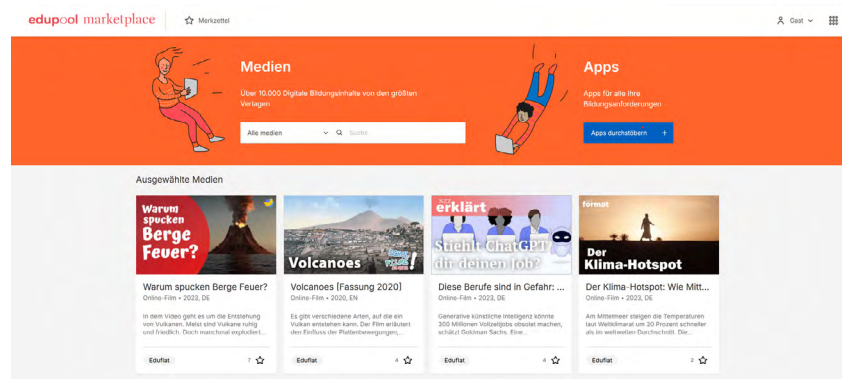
edupool marketplace

Merkzettel

Gast

Medien

Über 10.000 Digitale Bildungsinhalte von den größten Verlagen

Alle medien

Suche

Apps

Apps für alle Ihre Bildungsanforderungen

Apps durchstöbern +

Ausgewählte Medien

Warum spucken Berge Feuer?

Warum spucken Berge Feuer?
Online-Film • 2023, DE

In dem Video geht es um die Entstehung von Vulkanen. Meist sind Vulkane ruhig und friedlich. Doch manchmal explodiert...

Eduflat 7

Volcanoes

Volcanoes (Fassung 2020)
Online-Film • 2020, EN

Es gibt verschiedene Arten, auf die ein Vulkan entstehen kann. Der Film erläutert den Einfluss der Plattenbewegungen,...

Eduflat 4

erklärt

Stiehlt ChatGPT dir deinen Job?

Diese Berufe sind in Gefahr: ...
Online-Film • 2023, DE

Generative künstliche Intelligenz könnte 300 Millionen Vollzeitjobs obsolet machen, schätzt Goldman Sachs. Eine...

Eduflat 4

format

Der Klima-Hotspot

Der Klima-Hotspot: Wie Mitt...
Online-Film • 2023, DE

Am Mittelmeer steigen die Temperaturen laut Weltklimarat um 20 Prozent schneller als im weltweiten Durchschnitt. Die...

Eduflat 2